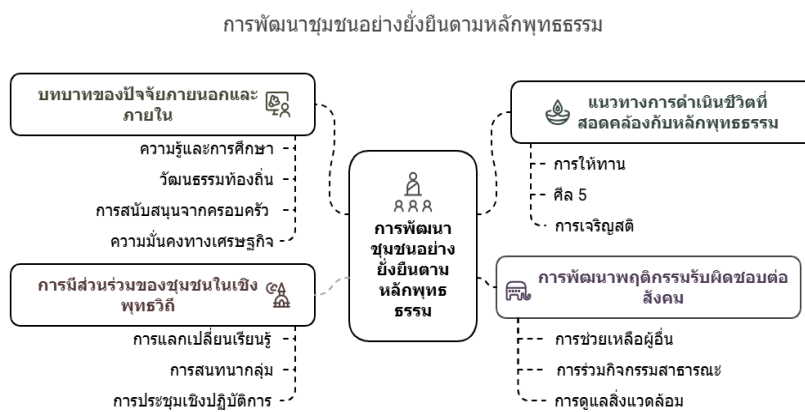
การพัฒนาชุมชนอย่างยั่งยืนตามหลักพุทธธรรม

บทบาทของปัจจัยภายนอกและภายใน

ความรู้และการศึกษา

วัฒนธรรมท้องถิ่น

การสนับสนุนจากครอบครัว

ความมั่นคงทางเศรษฐกิจ

การมีส่วนร่วมของชุมชนในเชิงพุทธวิถี

การแลกเปลี่ยนเรียนรู้

การสนทนากลุ่ม

การประชุมเชิงปฏิบัติการ

การพัฒนาชุมชนอย่างยั่งยืนตามหลักพุทธธรรม

แนวทางการดำเนินชีวิตที่สอดคล้องกับหลักพุทธธรรม

การให้ทาน

ศีล 5

การเจริญสติ

การพัฒนาพฤติกรรมรับผิดชอบต่อสังคม

การช่วยเหลือผู้อื่น

การร่วมกิจกรรมสาธารณะ

การดูแลสิ่งแวดล้อม